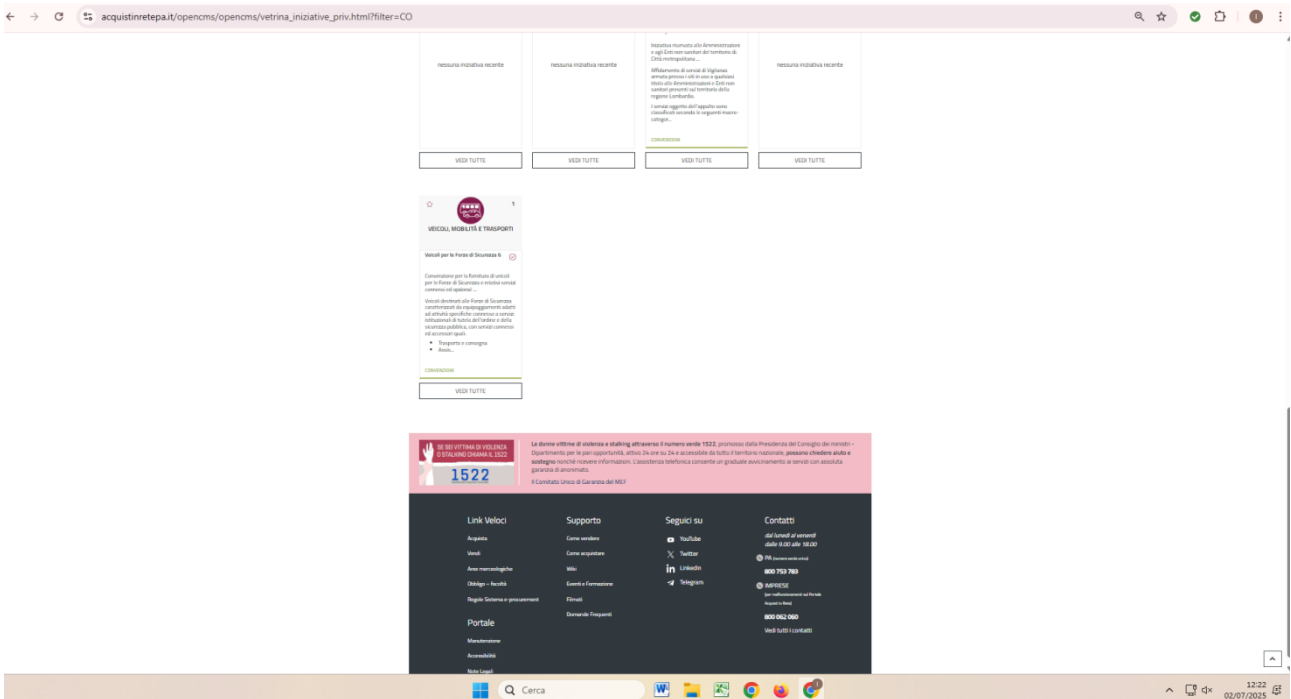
acquistinretepa.it/opencms/opencms/vetrina_iniziative_priv.html?filter=CO

nessuna iniziativa recente

nessuna iniziativa recente

Iniziativa riservata alle Amministrazioni e agli Enti non sanitari del territorio di Città metropolitana ...

Affidamento di servizi di Vigilanza armata presso i siti in uso a qualsiasi titolo alle Amministrazioni e Enti non sanitari presenti sul territorio della regione Lombardia.

I servizi oggetto dell'appalto sono classificati secondo le seguenti macro-catego...

CONVENZIONI

nessuna iniziativa recente

VEDI TUTTE

VEDI TUTTE

VEDI TUTTE

VEDI TUTTE

1

VEICOLI, MOBILITÀ E TRASPORTI

Veicoli per le Forze di Sicurezza 6

Convenzione per la fornitura di veicoli per le Forze di Sicurezza e relativi servizi connessi ed opzionali ...

Veicoli destinati alle Forze di Sicurezza caratterizzati da equipaggiamenti adatti ad attività specifiche connesse ai servizi istituzionali di tutela dell'ordine e della sicurezza pubblica, con servizi connessi ed accessori quali:

• Trasporto e consegna
• Assic...

CONVENZIONI

VEDI TUTTE

SE SEI VITTIMA DI VIOLENZA O STALKING CHIAMA IL 1522

1522

Le donne vittime di violenza e stalking attraverso il numero verde 1522, promosso dalla Presidenza del Consiglio dei ministri - Dipartimento per le pari opportunità, attivo 24 ore su 24 e accessibile da tutto il territorio nazionale, possono chiedere aiuto e sostegno nonché ricevere informazioni. L'assistenza telefonica consente un graduale avvicinamento ai servizi con assoluta garanzia di anonimato.

Il Comitato Unico di Garanzia del MEF

Link Veloci
Acquista
Vendi
Aree merceologiche
Obblighi e facoltà
Regole Sistema e-procurement

Portale
Manutenzione
Accessibilità
Note Legali

Supporto
Come vendere
Come acquistare
Wiki
Eventi e Formazione
Filmati
Domande Frequenti

Seguici su
YouTube
Twitter
Linkedin
Telegram

Contatti
dal lunedì al venerdì dalle 9.00 alle 18.00
PA (numero verde unico)
800 753 783
IMPRESE (per malfunzionamenti sul Portale Acquisti in Rete)
800 062 060
Vedi tutti i contatti

Cerca

12:22
02/07/2025